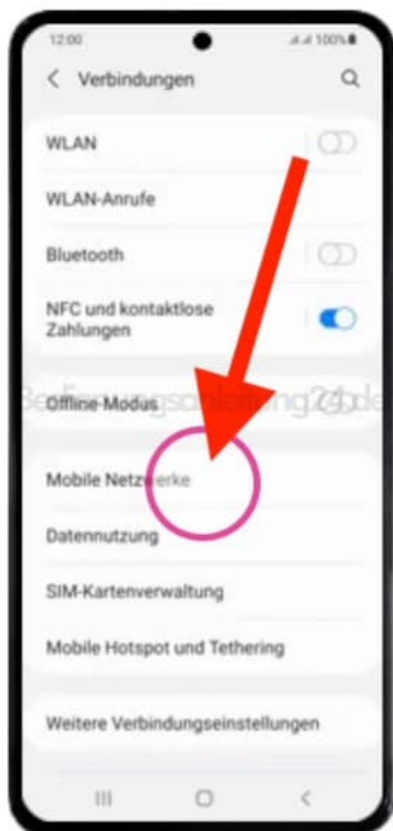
12:00
100%

Verbindungen

WLAN

WLAN-Anrufe

Bluetooth

NFC und kontaktlose Zahlungen

Offline-Modus

Bedienungsanleitung24.de

Mobile Netzwerke

Datennutzung

SIM-Kartenverwaltung

Mobile Hotspot und Tethering

Weitere Verbindungseinstellungen